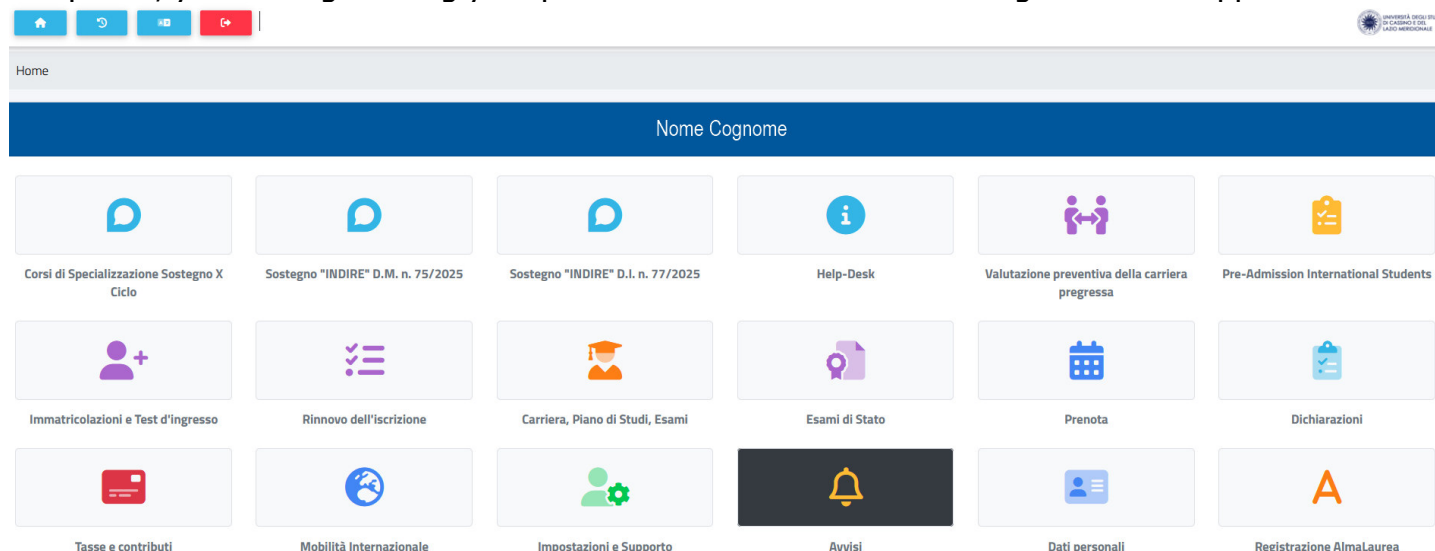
UNIVERSITÀ DEGLI STUDI DI CASSINO E DEL LAZIO MERIDIONALE

Home

Nome Cognome

Corsi di Specializzazione Sostegno X Ciclo

Sostegno "INDIRE" D.M. n. 75/2025

Sostegno "INDIRE" D.I. n. 77/2025

Help-Desk

Valutazione preventiva della carriera pregressa

Pre-Admission International Students

Immatricolazioni e Test d'ingresso

Rinnovo dell'iscrizione

Carriera, Piano di Studi, Esami

Esami di Stato

Prenota

Dichiarazioni

Tasse e contributi

Mobilità Internazionale

Impostazioni e Supporto

Avvisi

Dati personali

Registrazione AlmaLaurea